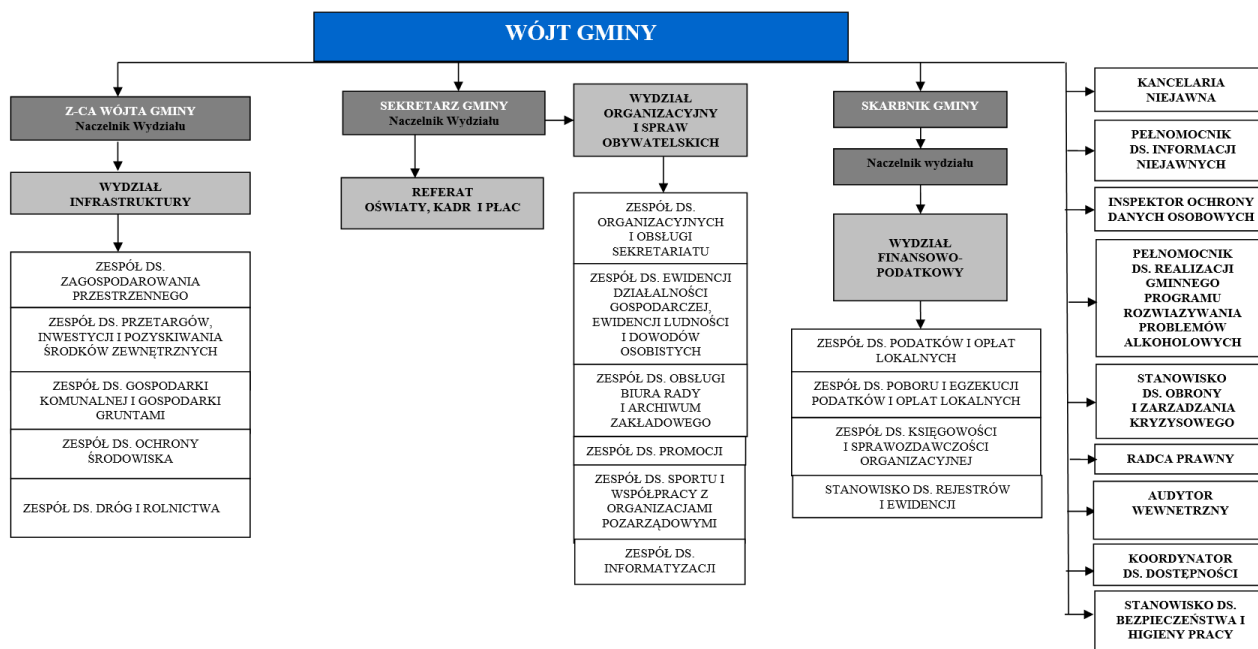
WÓJT GMINY

Z-CA WÓJTA GMINY
Naczelnik Wydziału

WYDZIAŁ INFRASTRUKTURY

ZESPÓŁ DS. ZAGOSPODAROWANIA PRZESTRZENNEGO

ZESPÓŁ DS. PRZETARGÓW, INWESTYCJI I POZYSKIWANIA ŚRODKÓW ZEWNĘTRZNYCH

ZESPÓŁ DS. GOSPODARKI KOMUNALNEJ I GOSPODARKI GRUNTAMI

ZESPÓŁ DS. OCHRONY ŚRODOWISKA

ZESPÓŁ DS. DRÓG I ROLNICTWA

SEKRETARZ GMINY
Naczelnik Wydziału

REFERAT OŚWIATY, KADR I PŁAC

WYDZIAŁ ORGANIZACYJNY I SPRAW OBYWATELSKICH

ZESPÓŁ DS. ORGANIZACYJNYCH I OBSŁUGI SEKRETARIATU

ZESPÓŁ DS. EWIDENCJI DZIAŁALNOŚCI GOSPODARCZEJ, EWIDENCJI LUDNOŚCI I DOWODÓW OSOBISTYCH

ZESPÓŁ DS. OBSŁUGI BIURA RADY I ARCHIWUM ZAKŁADOWEGO

ZESPÓŁ DS. PROMOCJI

ZESPÓŁ DS. SPORTU I WSPÓŁPRACY Z ORGANIZACJAMI POZARZĄDOWYMI

ZESPÓŁ DS. INFORMATYZACJI

SKARBNIK GMINY

Naczelnik wydziału

WYDZIAŁ FINANSOWO-PODATKOWY

ZESPÓŁ DS. PODATKÓW I OPŁAT LOKALNYCH

ZESPÓŁ DS. POBORU I EGZEKUCJI PODATKÓW I OPLAT LOKALNYCH

ZESPÓŁ DS. KSIĘGOWOŚCI I SPRAWOZDAWCZOŚCI ORGANIZACYJNEJ

STANOWISKO DS. REJESTRÓW I EWIDENCJI

KANCELARIA NIEJAWNA

PEŁNOMOCNIK DS. INFORMACJI NIEJAWNYCH

INSPEKTOR OCHRONY DANYCH OSOBOWYCH

PEŁNOMOCNIK DS. REALIZACJI GMINNEGO PROGRAMU ROZWIAZYWANIA PROBLEMÓW ALKOHOLOWYCH

STANOWISKO DS. OBRONY I ZARZADZANIA KRYZYSOWEGO

RADCA PRAWNY

AUDYTOR WEWNETRZNY

KOORDYNATOR DS. DOSTĘPNOŚCI

STANOWISKO DS. BEZPIECZEŃSTWA I HIGIENY PRACY